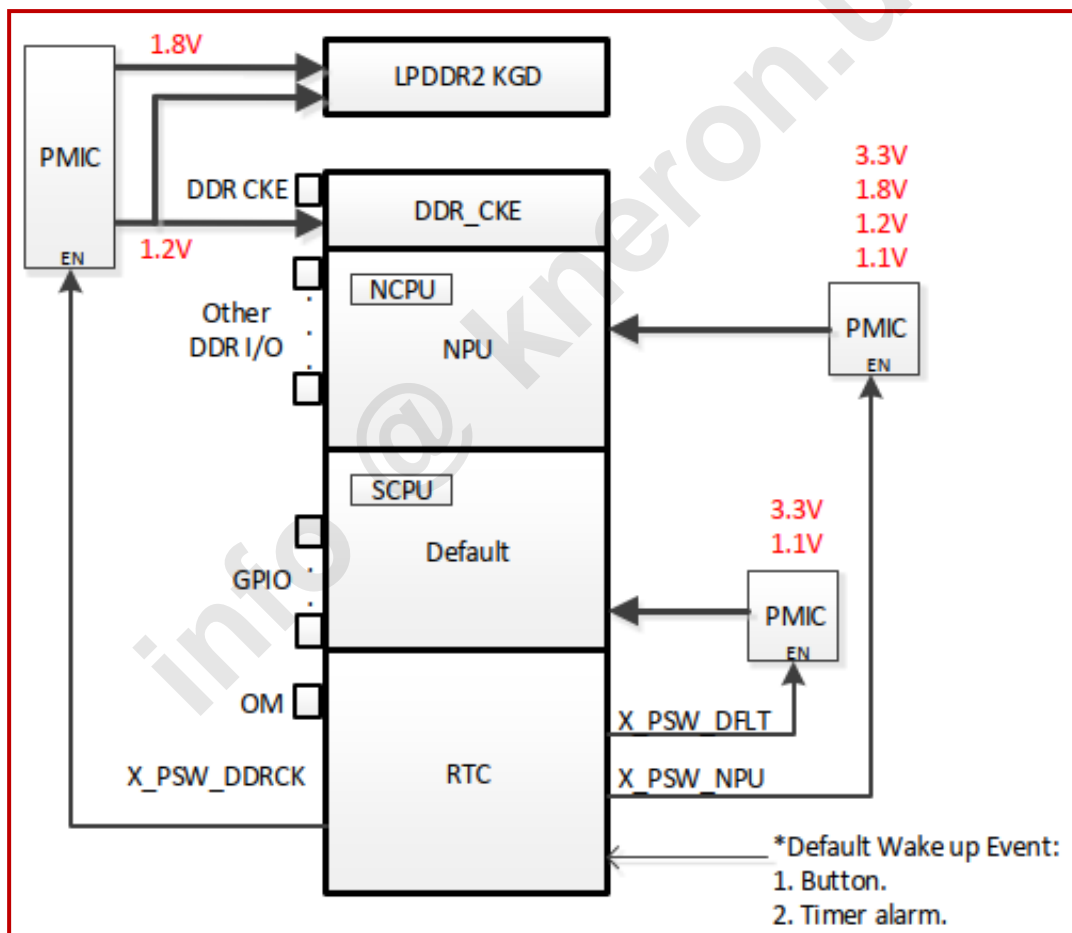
PMIC
EN
1.8V
LPDDR2 KGD
DDR CKE
DDR_CKE
1.2V
3.3V
1.8V
1.2V
1.1V
NCPU
Other DDR I/O
NPU
PMIC
EN
SCPU
Default
GPIO
3.3V
1.1V
PMIC
EN
OM
X_PSW_DFLT
X_PSW_DDRCK
RTC
X_PSW_NPU
*Default Wake up Event:
1. Button.
2. Timer alarm.
info @ kneron.u